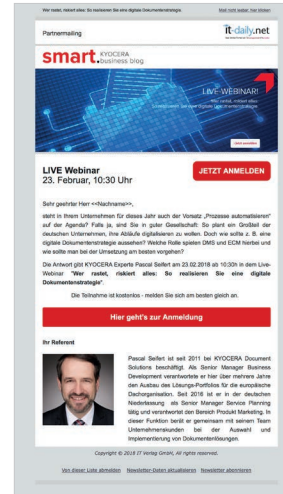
Wer rastet, riskiert alles: So realisieren Sie eine digitale Dokumentenstrategie.

Mail nicht lesbar: hier klicken

Partnermailing

it-daily.net

smart. KYOCERA business blog

LIVE-WEBINAR!

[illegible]

LIVE Webinar
23. Februar, 10:30 Uhr

JETZT ANMELDEN

Sehr geehrter Herr <<Nachname>>,

steht in Ihrem Unternehmen für dieses Jahr auch der Vorsatz „Prozesse automatisieren" auf der Agenda? Falls ja, sind Sie in guter Gesellschaft: So plant ein Großteil der deutschen Unternehmen, ihre Abläufe digitalisieren zu wollen. Doch wie sollte z. B. eine digitale Dokumentenstrategie aussehen? Welche Rolle spielen DMS und ECM hierbei und wie sollte man bei der Umsetzung am besten vorgehen?

Die Antwort gibt KYOCERA Experte Pascal Seifert am 23.02.2018 ab 10:30h in dem Live-Webinar "Wer rastet, riskiert alles: So realisieren Sie eine digitale Dokumentenstrategie".

Die Teilnahme ist kostenlos - melden Sie sich am besten gleich an.

Hier geht's zur Anmeldung

Ihr Referent

Pascal Seifert ist seit 2011 bei KYOCERA Document Solutions beschäftigt. Als Senior Manager Business Development verantwortete er hier über mehrere Jahre den Ausbau des Lösungs-Portfolios für die europäische Dachorganisation. Seit 2016 ist er in der deutschen Niederlassung als Senior Manager Service Planning tätig und verantwortet den Bereich Produkt Marketing. In dieser Funktion berät er gemeinsam mit seinem Team Unternehmenskunden bei der Auswahl und Implementierung von Dokumentenlösungen.

Copyright © 2018 IT Verlag GmbH, All rights reserved.

Von dieser Liste abmelden   Newsletter-Daten aktualisieren   Newsletter abonnieren